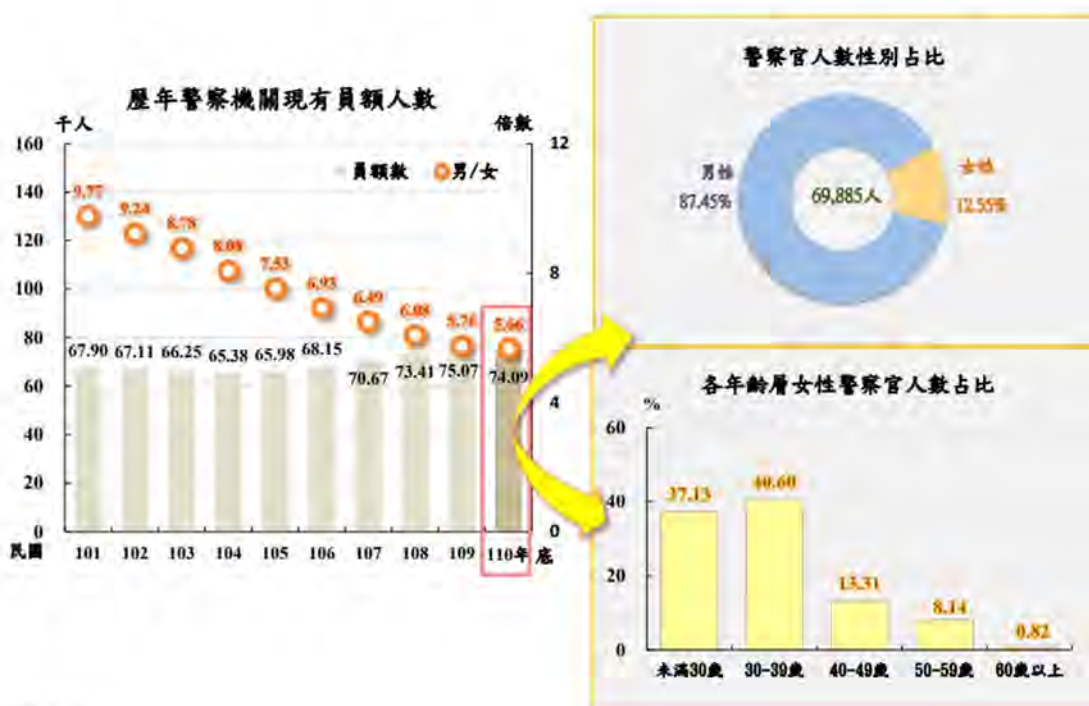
歷年警察機關現有員額人數

千人

倍數

員額數 男/女

160
140
120
100
80
60
40
20
0

12
8
4
0

9.77
9.24
8.78
8.08
7.53
6.93
6.49
6.08
5.76
5.66

67.90
67.11
66.25
65.38
65.98
68.15
70.67
73.41
75.07
74.09

民國 101 102 103 104 105 106 107 108 109 110年底

警察官人數性別占比

男性 87.45%

69,885人

女性 12.55%

各年齡層女性警察官人數占比

%

60
40
20
0

37.13
40.60
13.31
8.14
0.82

未滿30歲 30-39歲 40-49歲 50-59歲 60歲以上